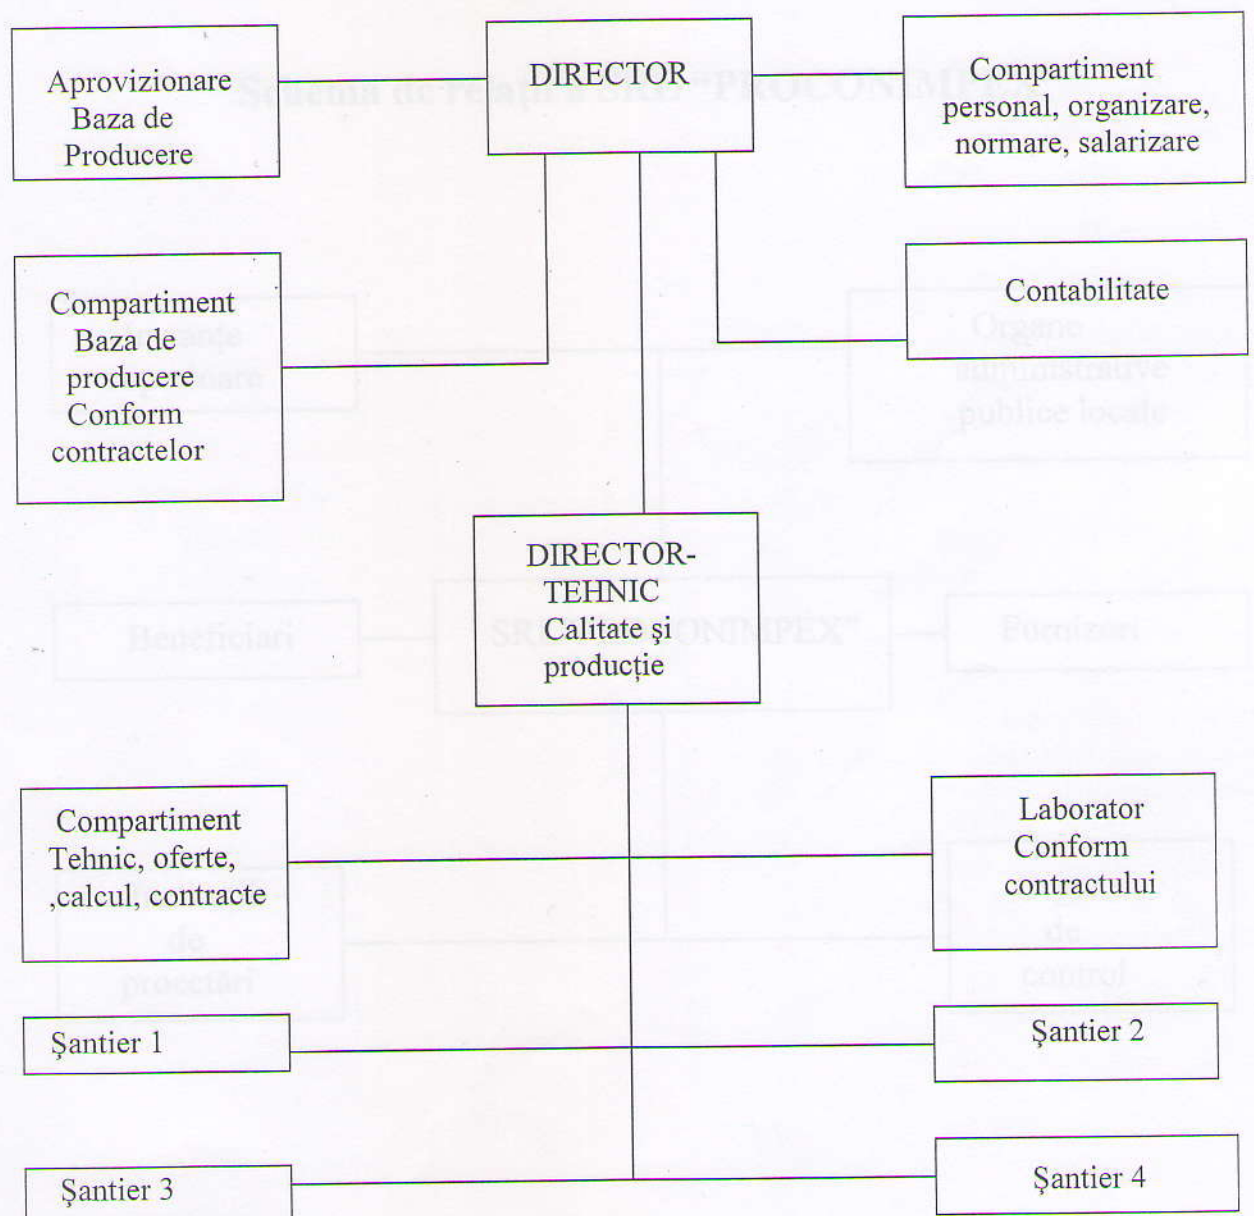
Aprovizionare Baza de Producere

DIRECTOR

Compartiment personal, organizare, normare, salarizare

Compartiment Baza de producere Conform contractelor

Contabilitate

DIRECTOR-TEHNIC Calitate și producție

Compartiment Tehnic, oferte, ,calcul, contracte

Laborator Conform contractului

Șantier 1

Șantier 2

Șantier 3

Șantier 4